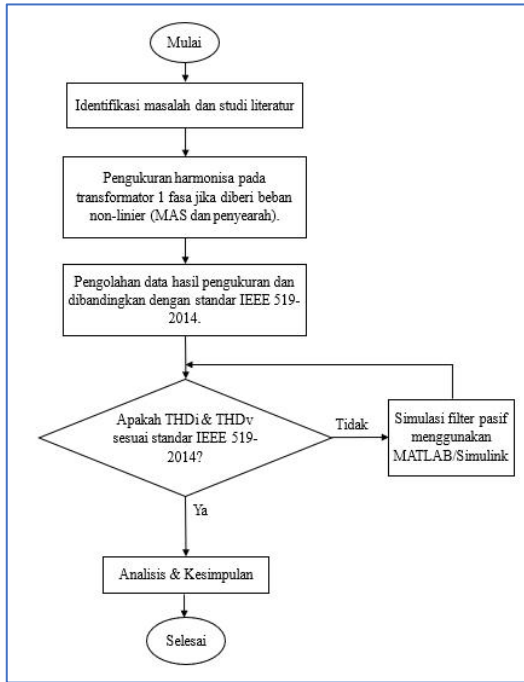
Mulai

Identifikasi masalah dan studi literatur

Pengukuran harmonisa pada transformator 1 fasa jika diberi beban non-linier (MAS dan penyearah).

Pengolahan data hasil pengukuran dan dibandingkan dengan standar IEEE 519-2014.

Apakah THDi & THDv sesuai standar IEEE 519-2014?

Tidak

Simulasi filter pasif menggunakan MATLAB/Simulink

Ya

Analisis & Kesimpulan

Selesai